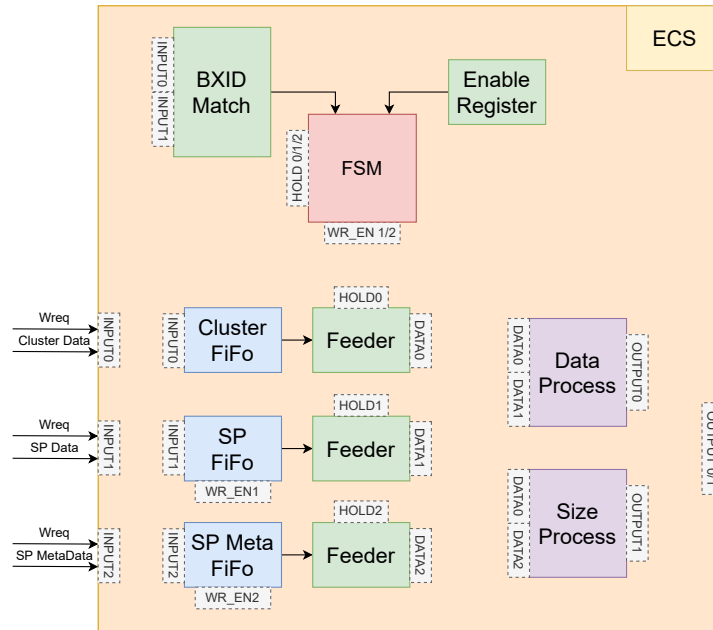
ECS

INPUT0
INPUT1
BXID Match

Enable Register

HOLD 0/1/2
FSM
WR_EN 1/2

Wreq
Cluster Data
INPUT0

INPUT0
Cluster FiFo

HOLD0
Feeder
DATA0

DATA0
DATA1
Data Process
OUTPUT0

Wreq
SP Data
INPUT1

INPUT1
SP FiFo
WR_EN1

HOLD1
Feeder
DATA1

OUTPUT

Wreq
SP MetaData
INPUT2

INPUT2
SP Meta FiFo
WR_EN2

HOLD2
Feeder
DATA2

DATA0
DATA2
Size Process
OUTPUT1